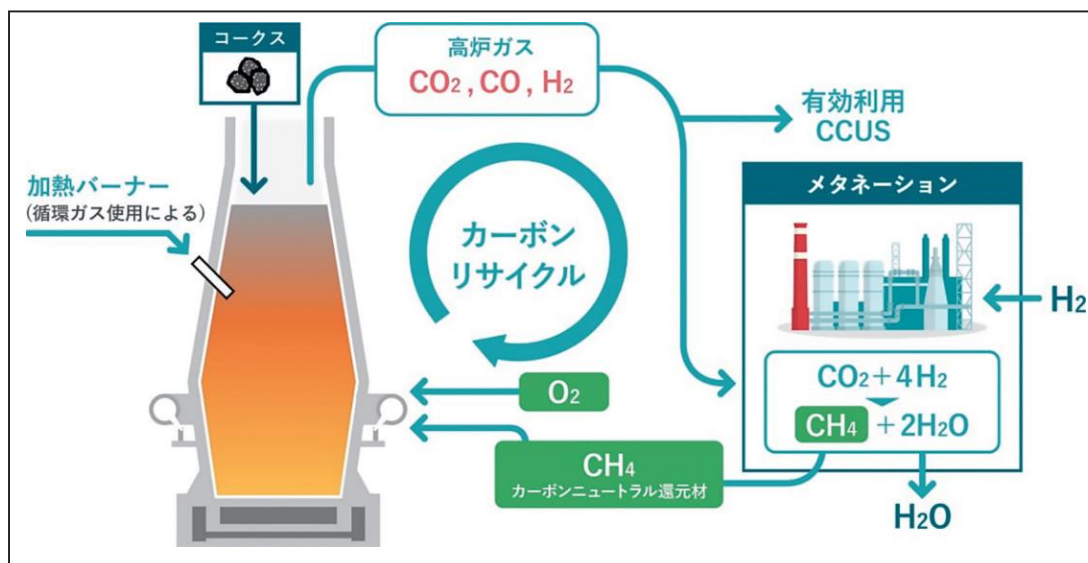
コークス

高炉ガス
$CO_2$, CO, $H_2$

有効利用
CCUS

加熱バーナー
(循環ガス使用による)

カーボン
リサイクル

メタネーション

$H_2$

$O_2$

$CO_2 + 4H_2$
$CH_4$ + $2H_2O$

$CH_4$
カーボンニュートラル還元材

$H_2O$